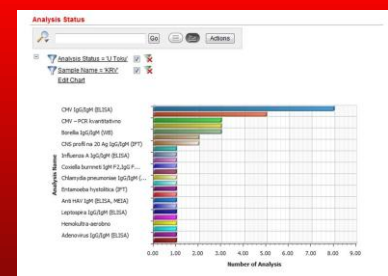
Analysis Status

Go Actions

Analysis Status = 'U Toku'
Sample Name = 'KRV'
Edit Chart

CMV IgG/IgM (ELISA)
CMV - PCR kvantitativno
Borelia IgG/IgM (WB)
CNS profil na 20 Ag IgG/IgM (IFT)
Influenza A IgG/IgM (ELISA)
Coxiella burnetii IgM F2,IgG F...
Chlamydia pneumoniae IgG/IgM (...
Entamoeba hystolitica (IFT)
Anti HAV IgM (ELISA, MEIA)
Leptospira IgG/IgM (ELISA)
Hemokultura-aerobno
Adenovirus IgG/IgM (ELISA)

Analysis Name

0.00 1.00 2.00 3.00 4.00 5.00 6.00 7.00 8.00 9.00

Number of Analysis